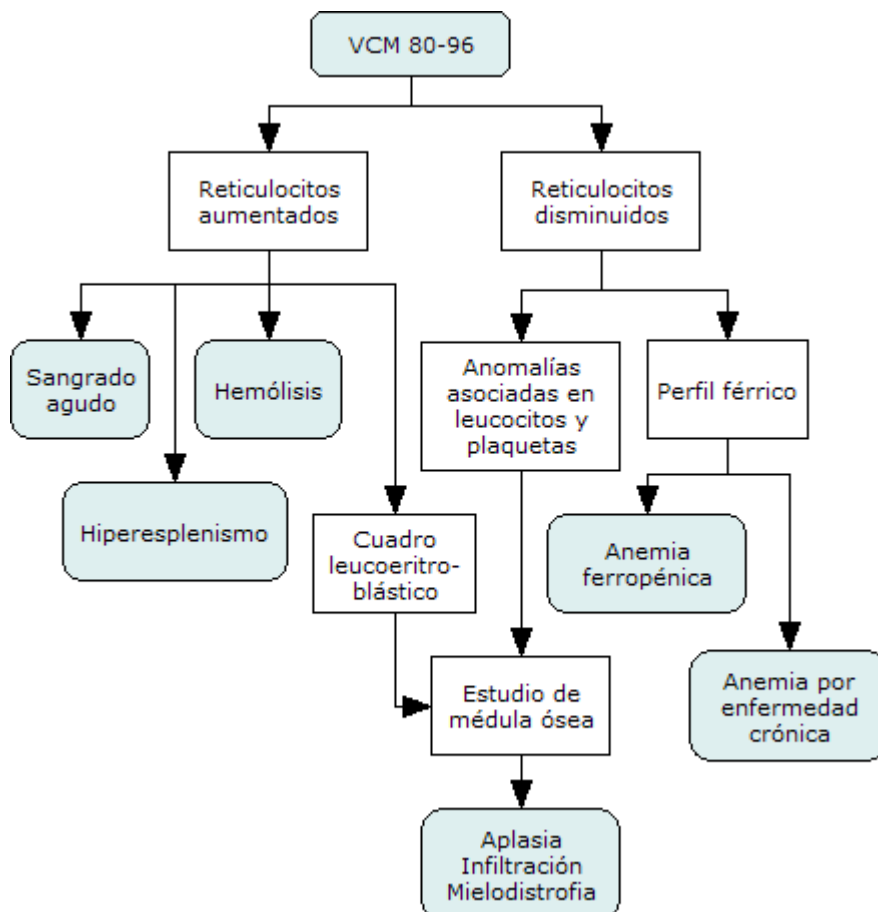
VCM 80-96

Reticulocitos aumentados

Reticulocitos disminuidos

Sangrado agudo

Hemólisis

Hiperesplenismo

Cuadro leucoeritroblástico

Anomalías asociadas en leucocitos y plaquetas

Perfil férrico

Anemia ferropénica

Estudio de médula ósea

Anemia por enfermedad crónica

Aplasia
Infiltración
Mielodistrofia